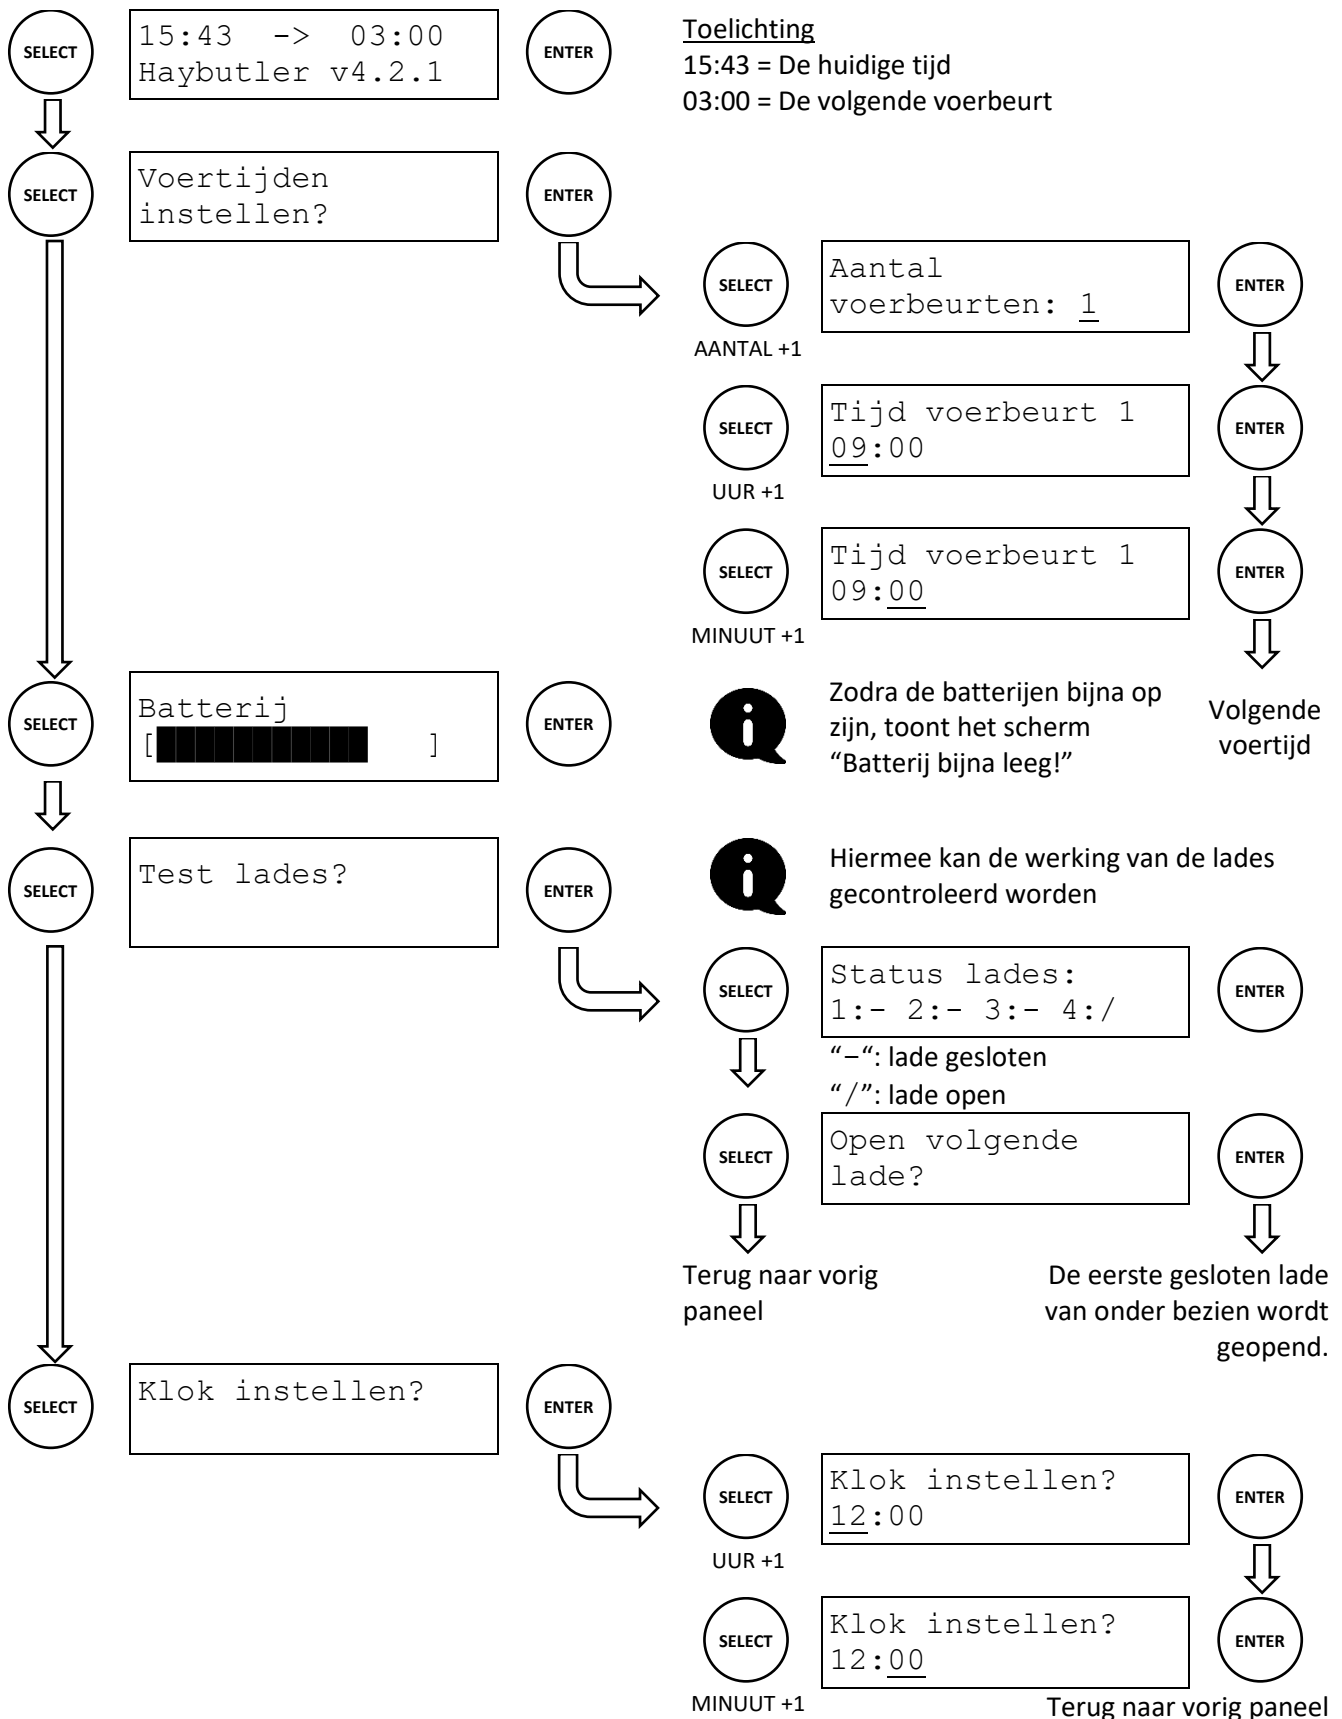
SELECT

15:43 -> 03:00
Haybutler v4.2.1

ENTER

Toelichting
15:43 = De huidige tijd
03:00 = De volgende voerbeurt

SELECT

Voertijden
instellen?

ENTER

SELECT

AANTAL +1

Aantal
voerbeurten: 1

ENTER

SELECT

UUR +1

Tijd voerbeurt 1
09:00

ENTER

SELECT

MINUUT +1

Tijd voerbeurt 1
09:00

ENTER

SELECT

Batterij
[ ]

ENTER

Zodra de batterijen bijna op zijn, toont het scherm "Batterij bijna leeg!"

Volgende voertijd

SELECT

Test lades?

ENTER

Hiermee kan de werking van de lades gecontroleerd worden

SELECT

Status lades:
1:- 2:- 3:- 4:/

ENTER

"−": lade gesloten
"/": lade open

SELECT

Open volgende
lade?

ENTER

Terug naar vorig paneel

De eerste gesloten lade van onder bezien wordt geopend.

SELECT

Klok instellen?

ENTER

SELECT

UUR +1

Klok instellen?
12:00

ENTER

SELECT

MINUUT +1

Klok instellen?
12:00

ENTER

Terug naar vorig paneel